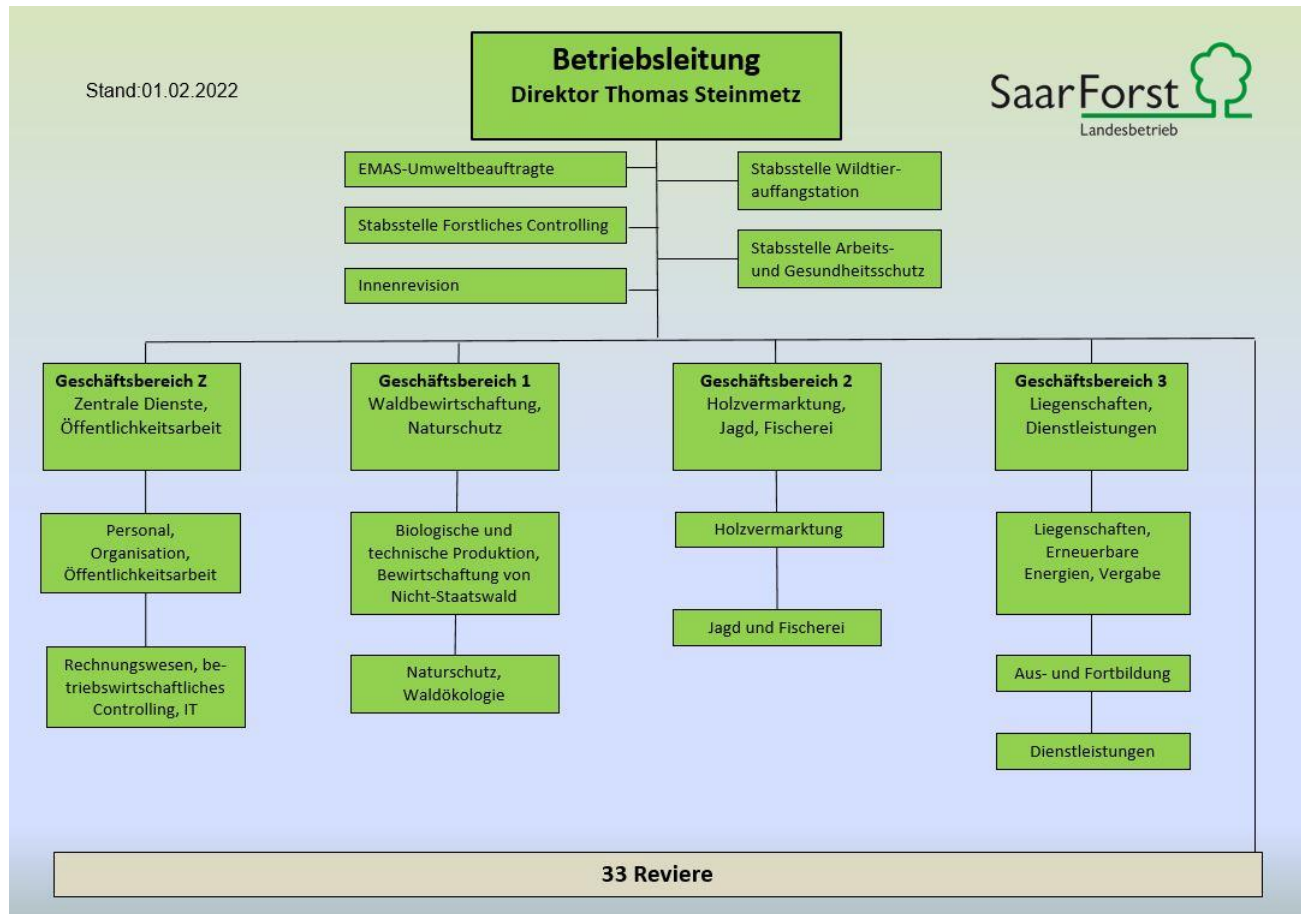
Stand:01.02.2022

Betriebsleitung
Direktor Thomas Steinmetz

SaarForst
Landesbetrieb

EMAS-Umweltbeauftragte

Stabsstelle Forstliches Controlling

Innenrevision

Stabsstelle Wildtierauffangstation

Stabsstelle Arbeits- und Gesundheitsschutz

Geschäftsbereich Z
Zentrale Dienste, Öffentlichkeitsarbeit

Personal, Organisation, Öffentlichkeitsarbeit

Rechnungswesen, betriebswirtschaftliches Controlling, IT

Geschäftsbereich 1
Waldbewirtschaftung, Naturschutz

Biologische und technische Produktion, Bewirtschaftung von Nicht-Staatswald

Naturschutz, Waldökologie

Geschäftsbereich 2
Holzvermarktung, Jagd, Fischerei

Holzvermarktung

Jagd und Fischerei

Geschäftsbereich 3
Liegenschaften, Dienstleistungen

Liegenschaften, Erneuerbare Energien, Vergabe

Aus- und Fortbildung

Dienstleistungen

33 Reviere